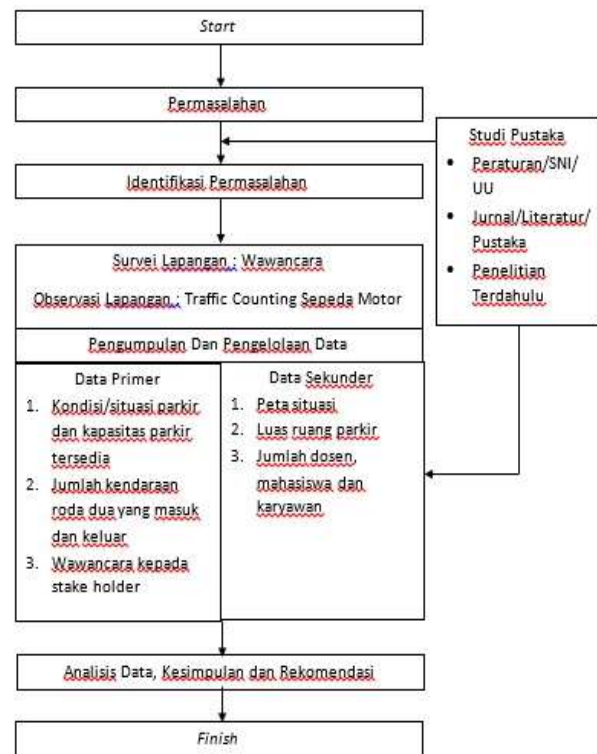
Start

Permasalahan

Studi Pustaka
• Peraturan/SNI/ UU
• Jurnal/Literatur/ Pustaka
• Penelitian Terdahulu

Identifikasi Permasalahan

Survei Lapangan : Wawancara

Observasi Lapangan : Traffic Counting Sepeda Motor

Pengumpulan Dan Pengelolaan Data

Data Primer
1. Kondisi/situasi parkir dan kapasitas parkir tersedia
2. Jumlah kendaraan roda dua yang masuk dan keluar
3. Wawancara kepada stake holder

Data Sekunder
1. Peta situasi
2. Luas ruang parkir
3. Jumlah dosen, mahasiswa dan karyawan

Analisis Data, Kesimpulan dan Rekomendasi

Finish